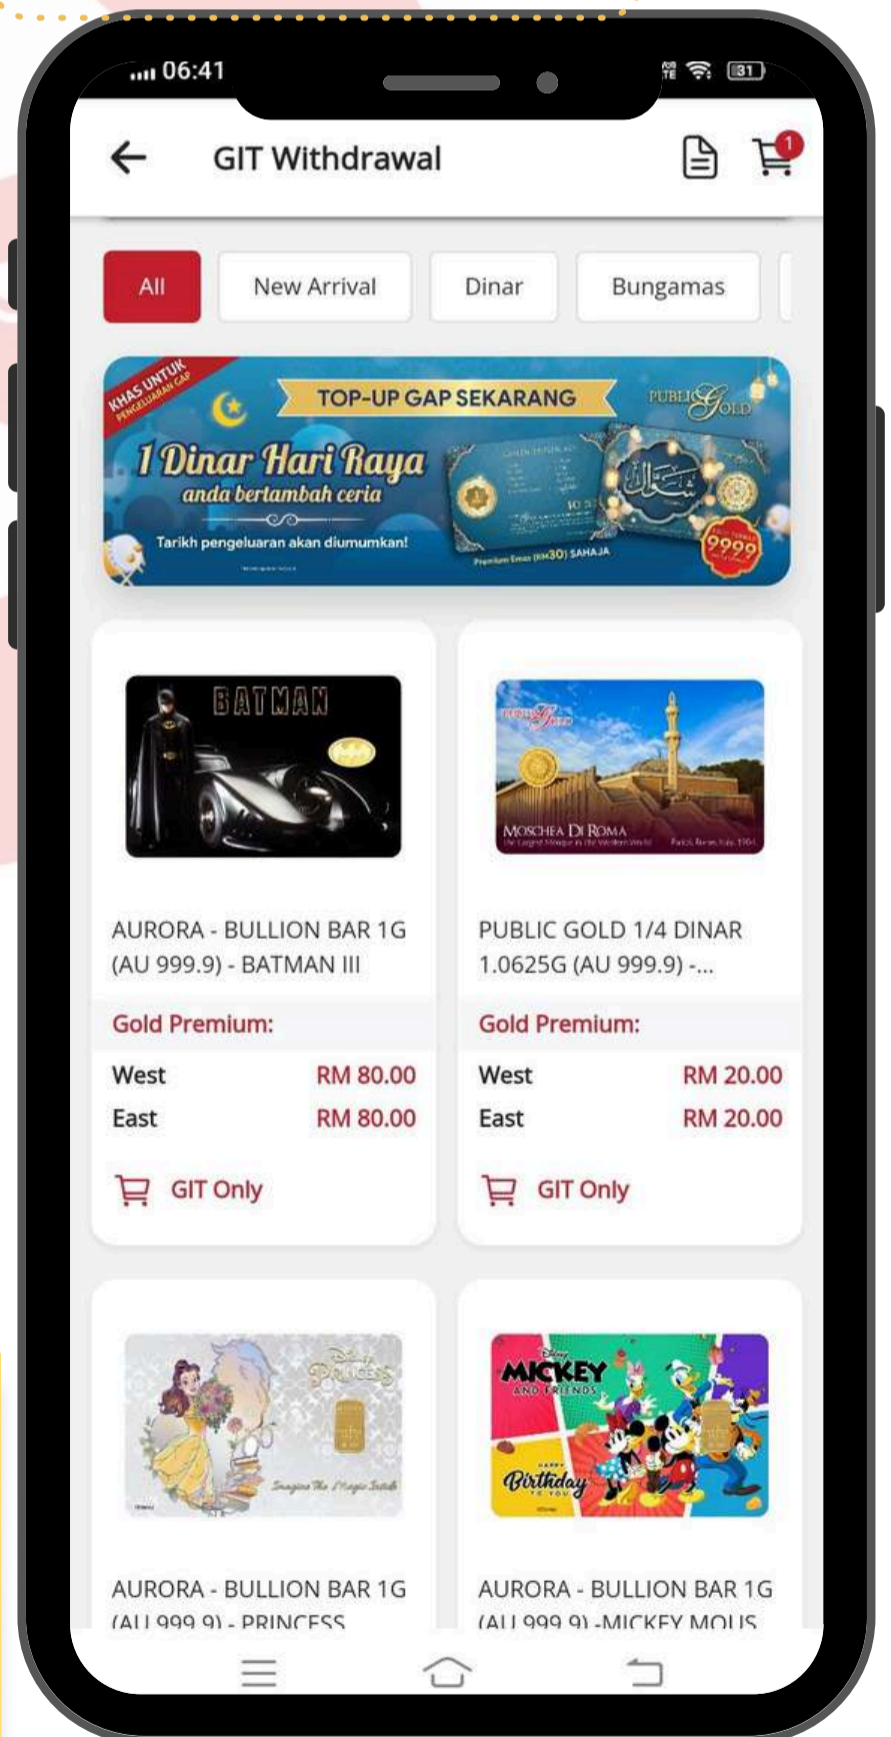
06:41

31

GIT Withdrawal

1

All

New Arrival

Dinar

Bungamas

KHAS UNTUK PENGELUARAN GAP

TOP-UP GAP SEKARANG

PUBLIC GOLD

1 Dinar Hari Raya

anda bertambah ceria

Tarikh pengeluaran akan diumumkan!

Premium Emas (RM30) SAHAJA

9999

BATMAN

MOSCHEA DI ROMA

AURORA - BULLION BAR 1G (AU 999.9) - BATMAN III

Gold Premium:

| West | RM 80.00 |
|---|---|
| East | RM 80.00 |

GIT Only

PUBLIC GOLD 1/4 DINAR 1.0625G (AU 999.9) -...

Gold Premium:

| West | RM 20.00 |
|---|---|
| East | RM 20.00 |

GIT Only

Disney PRINCESS

Imagine The Magic Inside

MICKEY AND FRIENDS

Happy Birthday to you

AURORA - BULLION BAR 1G (AU 999.9) - PRINCESS

AURORA - BULLION BAR 1G (AU 999.9) -MICKEY MOUS